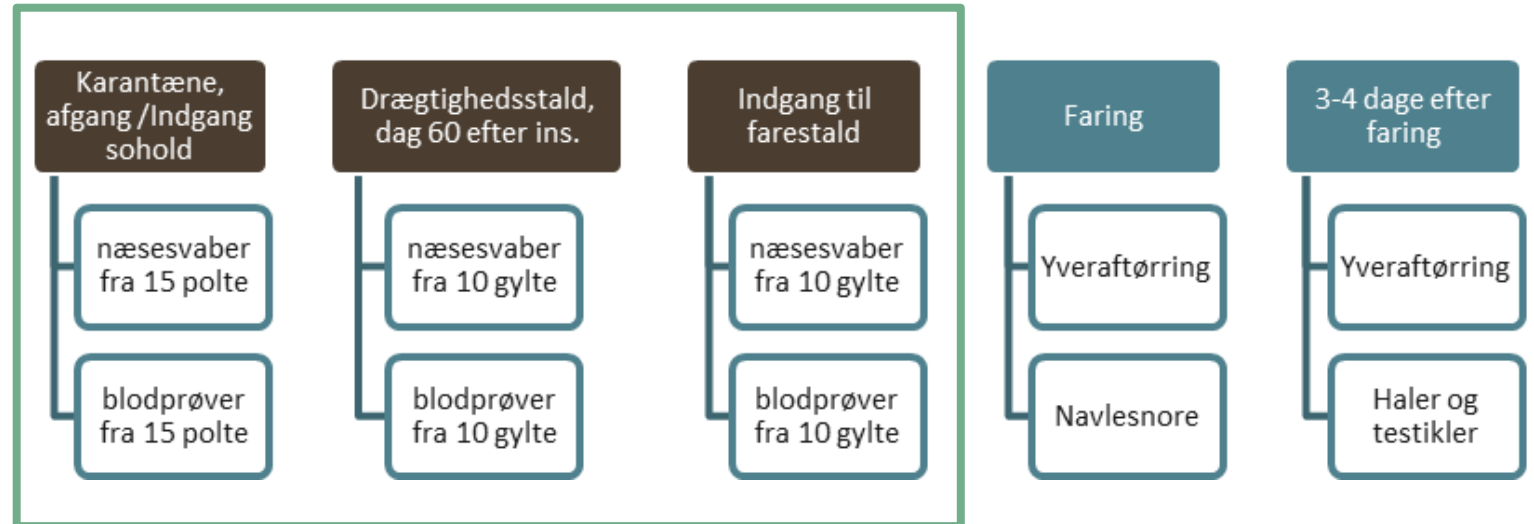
Karantæne, afgang /Indgang sohold

næsesvaber fra 15 polte

blodprøver fra 15 polte

Drægtighedsstald, dag 60 efter ins.

næsesvaber fra 10 gylte

blodprøver fra 10 gylte

Indgang til farestald

næsesvaber fra 10 gylte

blodprøver fra 10 gylte

Faring

Yveraftørring

Navlesnore

3-4 dage efter faring

Yveraftørring

Haler og testikler